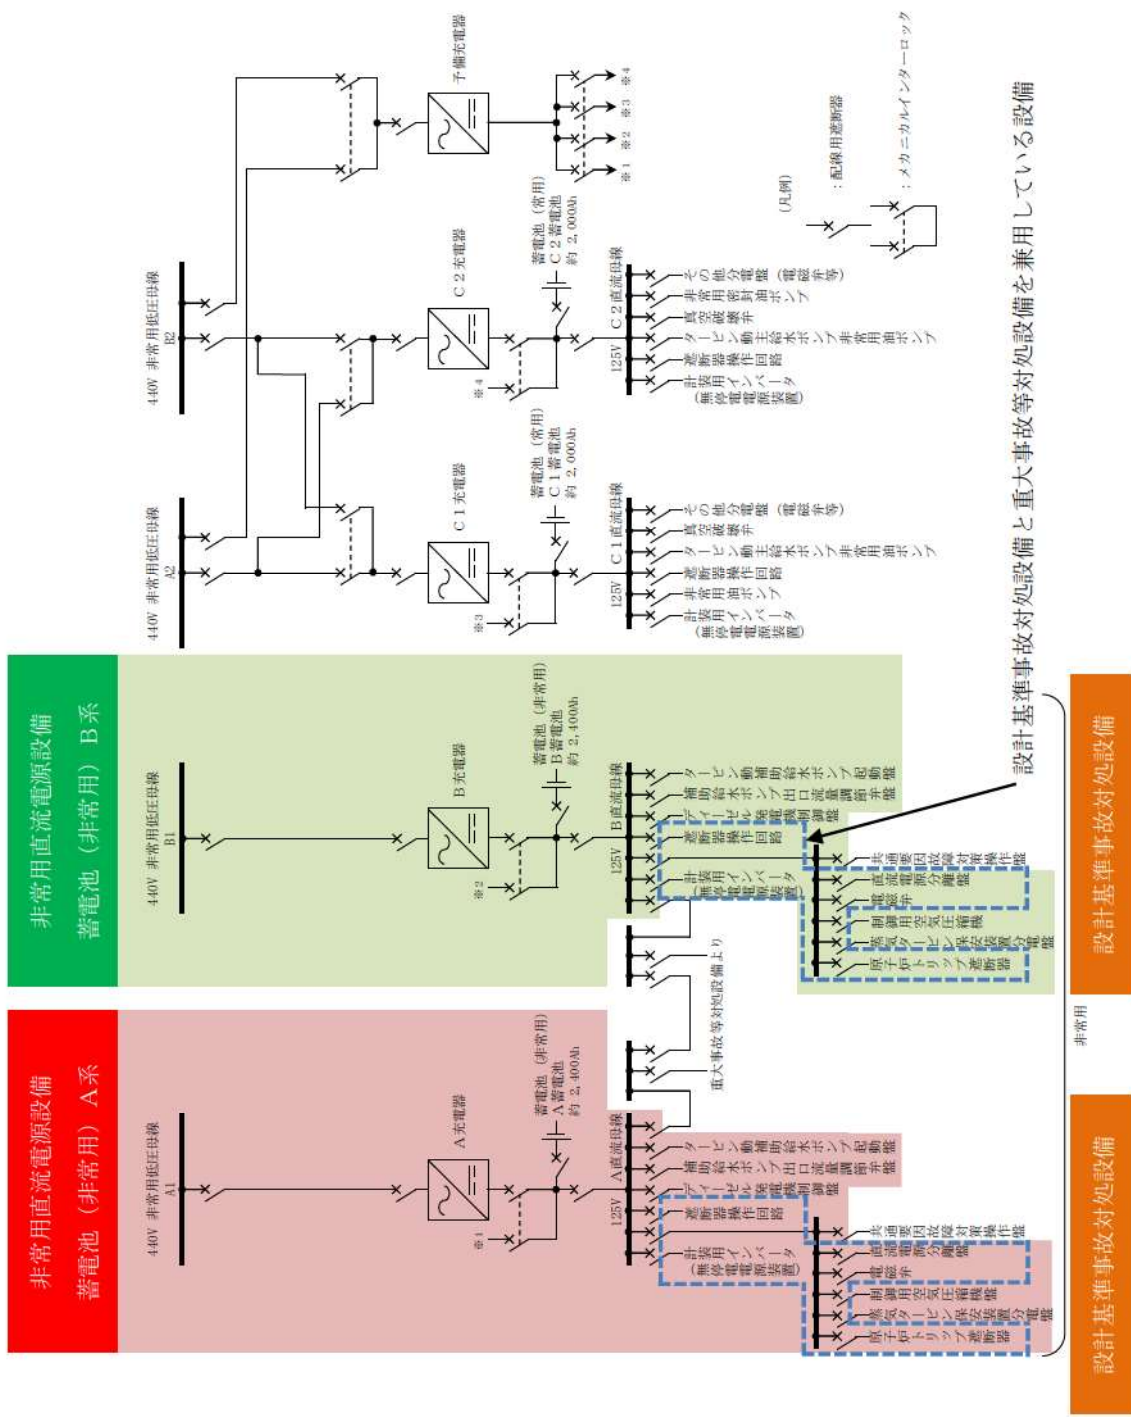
非常用直流電源設備
蓄電池（非常用）A系

非常用直流電源設備
蓄電池（非常用）B系

440V 非常用低圧母線 A1
A充電器
※1
蓄電池（非常用）
A蓄電池
約2,400Ah
125V A直流母線
計装用無停電電源装置（インバータ）
遮断器操作回路
ディーゼル発電機制御盤
補助給水ポンプ出口流量調節弁盤
タービン動補助給水ポンプ起動盤
共通要因故障対策操作盤
直流電源分電盤
電磁弁
制御用空気圧縮機
蒸気タービン保安装置分電盤
原子炉トリップ遮断器

重大事故等対処設備より

非常用

440V 非常用低圧母線 B1
B充電器
※2
蓄電池（非常用）
B蓄電池
約2,400Ah
125V B直流母線
計装用無停電電源装置（インバータ）
遮断器操作回路
ディーゼル発電機制御盤
補助給水ポンプ出口流量調節弁盤
タービン動補助給水ポンプ起動盤
共通要因故障対策操作盤
直流電源分電盤
電磁弁
制御用空気圧縮機
蒸気タービン保安装置分電盤
原子炉トリップ遮断器

440V 非常用低圧母線 A2
C1充電器
※3
蓄電池（常用）
C1蓄電池
約2,000Ah
125V C1直流母線
計装用無停電電源装置（インバータ）
非常用油ポンプ
遮断器操作回路
タービン動主給水ポンプ非常用油ポンプ
真空破壊弁
その他分電盤（電磁弁等）

440V 非常用低圧母線 B2
C2充電器
※4
蓄電池（常用）
C2蓄電池
約2,000Ah
125V C2直流母線
計装用無停電電源装置（インバータ）
遮断器操作回路
タービン動主給水ポンプ非常用油ポンプ
真空破壊弁
非常用密封油ポンプ
その他分電盤（電磁弁等）

予備充電器
※1 ※2 ※3 ※4

（凡例）
：配線用遮断器
：メカニカルインターロック

設計基準事故対処設備と重大事故等対処設備を兼用している設備

設計基準事故対処設備

設計基準事故対処設備